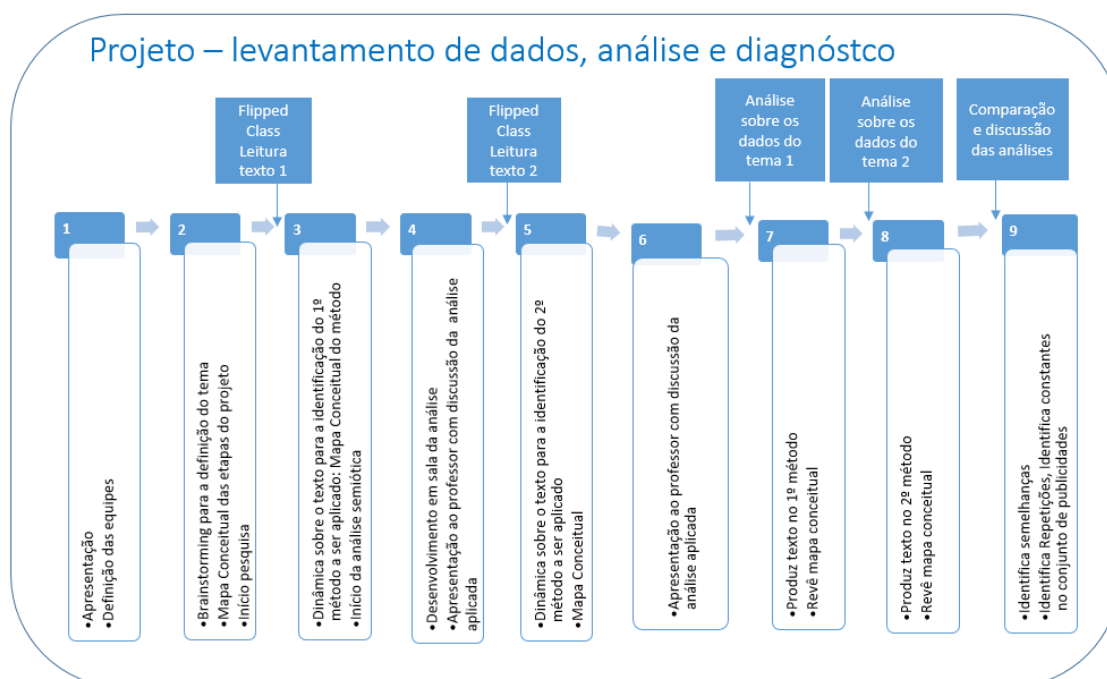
Projeto – levantamento de dados, análise e diagnóstco

Flipped Class Leitura texto 1

Flipped Class Leitura texto 2

Análise sobre os dados do tema 1

Análise sobre os dados do tema 2

Comparação e discussão das análises

1
•Apresentação
•Definição das equipes

2
•Brainstorming para a definição do tema
•Mapa Conceitual das etapas do projeto
•Início pesquisa

3
•Dinâmica sobre o texto para a identificação do 1º método a ser aplicado: Mapa Conceitual do método
•Início da análise semiótica

4
•Desenvolvimento em sala da análise
•Apresentação ao professor com discussão da análise aplicada

5
•Dinâmica sobre o texto para a identificação do 2º método a ser aplicado
•Mapa Conceitual

6
•Apresentação ao professor com discussão da análise aplicada

7
•Produz texto no 1º método
•Revê mapa conceitual

8
•Produz texto no 2º método
•Revê mapa conceitual

9
•Identifica semelhanças
•Identifica Repetições, Identifica constantes no conjunto de publicidades